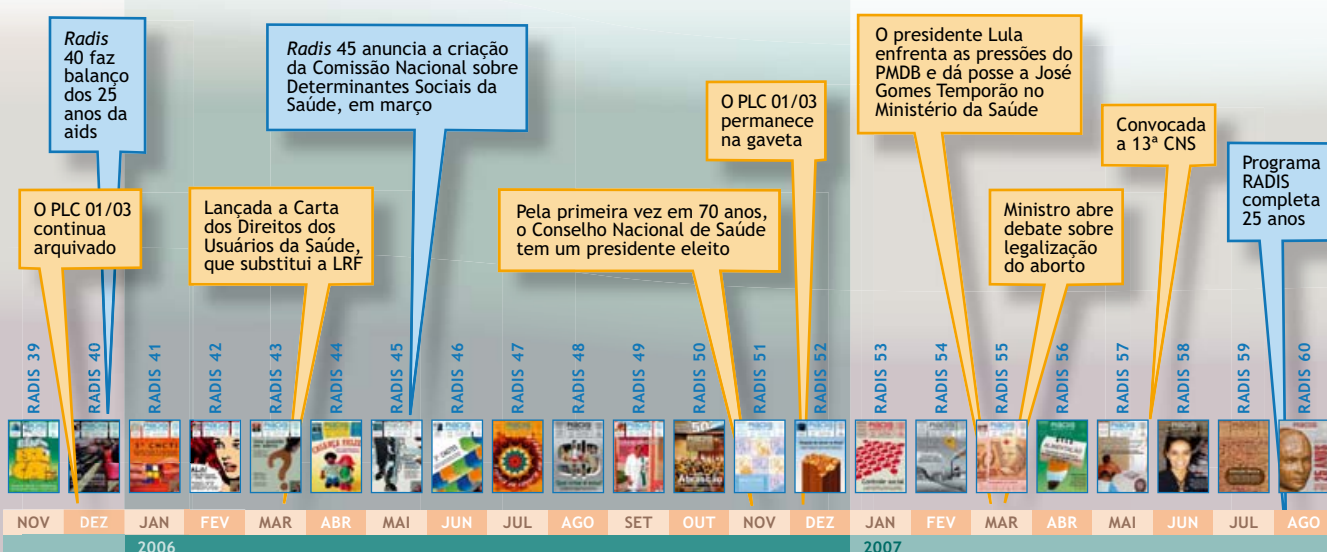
*Radis* 40 faz balanço dos 25 anos da aids

O PLC 01/03 continua arquivado

Lançada a Carta dos Direitos dos Usuários da Saúde, que substitui a LRF

*Radis* 45 anuncia a criação da Comissão Nacional sobre Determinantes Sociais da Saúde, em março

Pela primeira vez em 70 anos, o Conselho Nacional de Saúde tem um presidente eleito

O PLC 01/03 permanece na gaveta

O presidente Lula enfrenta as pressões do PMDB e dá posse a José Gomes Temporão no Ministério da Saúde

Ministro abre debate sobre legalização do aborto

Convocada a 13ª CNS

Programa RADIS completa 25 anos

RADIS 39 RADIS 40 RADIS 41 RADIS 42 RADIS 43 RADIS 44 RADIS 45 RADIS 46 RADIS 47 RADIS 48 RADIS 49 RADIS 50 RADIS 51 RADIS 52 RADIS 53 RADIS 54 RADIS 55 RADIS 56 RADIS 57 RADIS 58 RADIS 59 RADIS 60

NOV DEZ JAN FEV MAR ABR MAI JUN JUL AGO SET OUT NOV DEZ JAN FEV MAR ABR MAI JUN JUL AGO

2006

2007